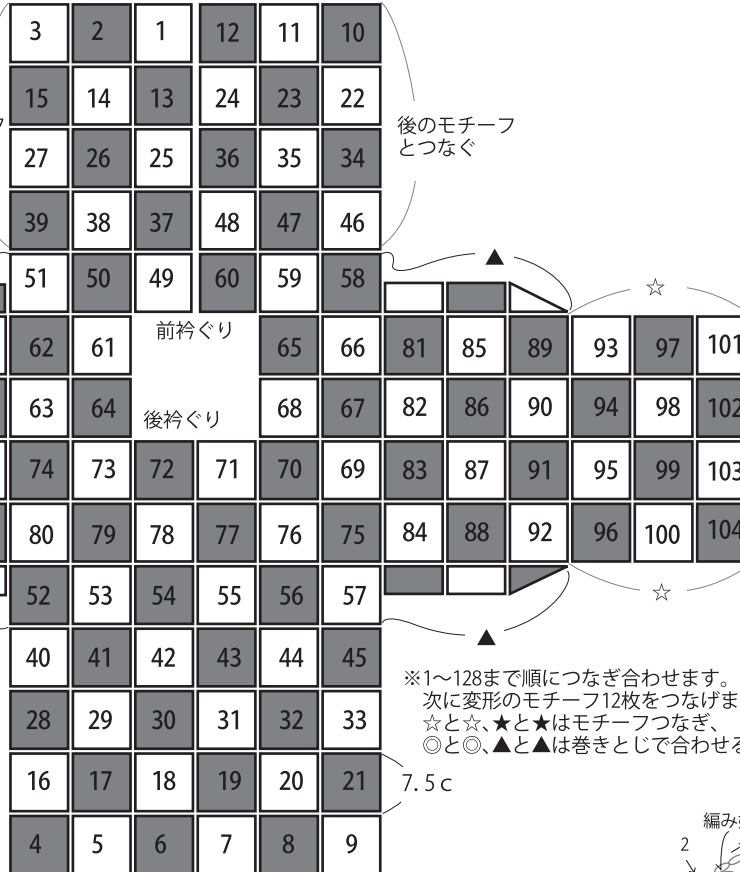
| 3 | 2 | 1 | 12 | 11 | 10 |
|---|---|---|---|---|---|
| 15 | 14 | 13 | 24 | 23 | 22 |
| 27 | 26 | 25 | 36 | 35 | 34 |
| 39 | 38 | 37 | 48 | 47 | 46 |
| 51 | 50 | 49 | 60 | 59 | 58 |

後のモチーフとつなぐ

▲

☆

前衿ぐり

| 62 | 61 | | | 65 | 66 | 81 | 85 | 89 | 93 | 97 | 101 |
|---|---|---|---|---|---|---|---|---|---|---|---|
| 63 | 64 | | | 68 | 67 | 82 | 86 | 90 | 94 | 98 | 102 |
| 74 | 73 | 72 | 71 | 70 | 69 | 83 | 87 | 91 | 95 | 99 | 103 |
| 80 | 79 | 78 | 77 | 76 | 75 | 84 | 88 | 92 | 96 | 100 | 104 |

後衿ぐり

☆

| 52 | 53 | 54 | 55 | 56 | 57 |
|---|---|---|---|---|---|
| 40 | 41 | 42 | 43 | 44 | 45 |
| 28 | 29 | 30 | 31 | 32 | 33 |
| 16 | 17 | 18 | 19 | 20 | 21 |
| 4 | 5 | 6 | 7 | 8 | 9 |

▲

※1～128まで順につなぎ合わせます。
次に変形のモチーフ12枚をつなげま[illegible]
☆と☆、★と★はモチーフつなぎ、
◎と◎、▲と▲は巻きとじで合わせる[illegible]

7.5c

編み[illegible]

2